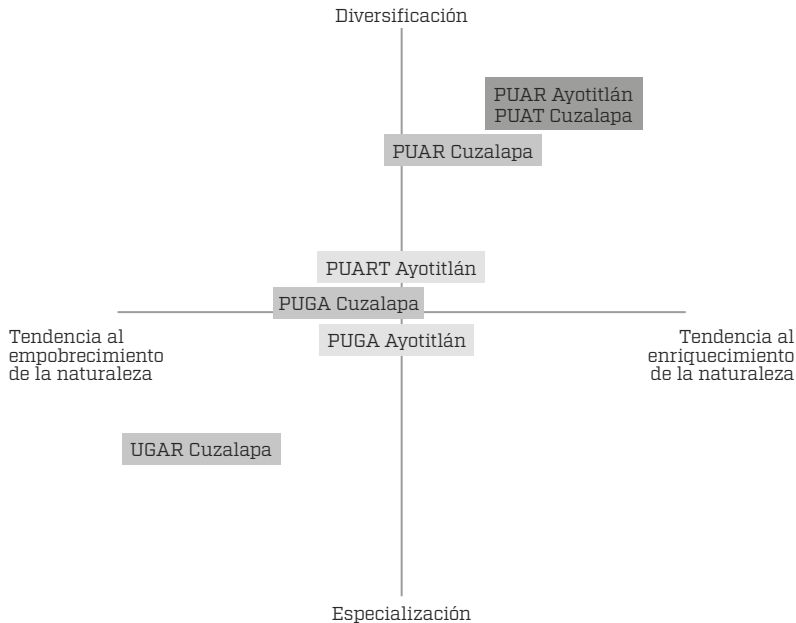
Diversificación

PUAR Ayotitlán
PUAT Cuzalapa

PUAR Cuzalapa

PUART Ayotitlán

PUGA Cuzalapa

Tendencia al empobrecimiento de la naturaleza

PUGA Ayotitlán

Tendencia al enriquecimiento de la naturaleza

UGAR Cuzalapa

Especialización